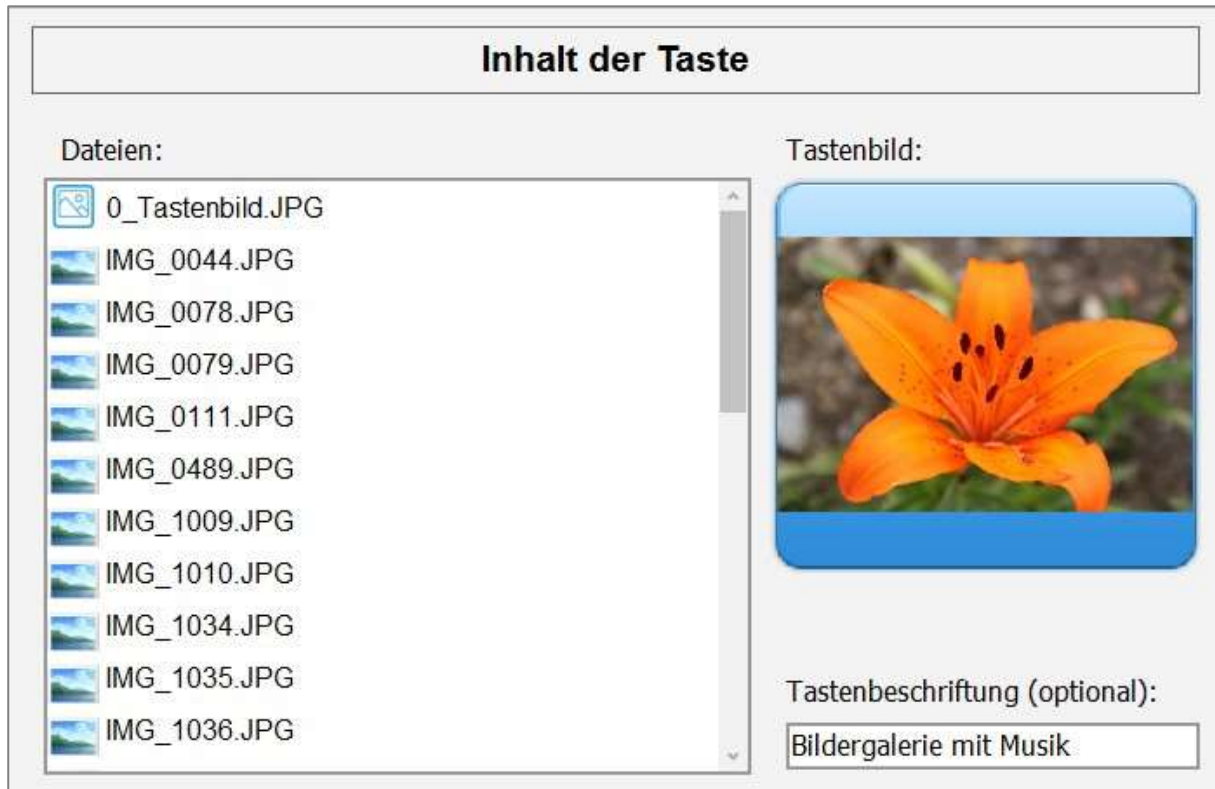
Inhalt der Taste

Dateien:

0_Tastenbild.JPG
IMG_0044.JPG
IMG_0078.JPG
IMG_0079.JPG
IMG_0111.JPG
IMG_0489.JPG
IMG_1009.JPG
IMG_1010.JPG
IMG_1034.JPG
IMG_1035.JPG
IMG_1036.JPG

Tastenbild:

Tastenbeschriftung (optional):

Bildergalerie mit Musik